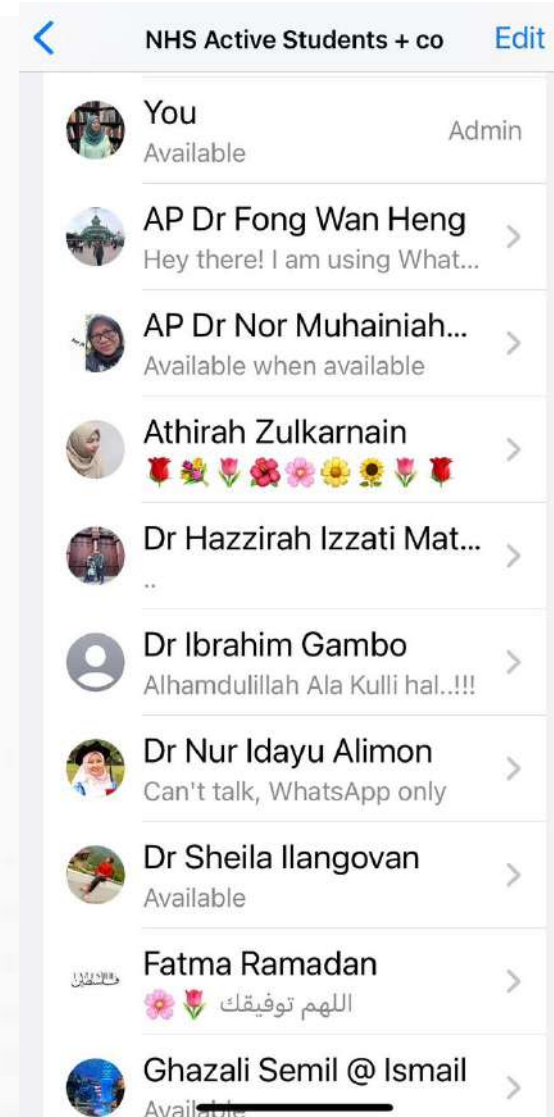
NHS Active Students + co Edit

You
Available
Admin

AP Dr Fong Wan Heng
Hey there! I am using What...

AP Dr Nor Muhainiah...
Available when available

Athirah Zulkarnain
🌹💐🌷🌺🌸🌼🌻🌷🌹

Dr Hazzirah Izzati Mat...
..

Dr Ibrahim Gambo
Alhamdulillah Ala Kulli hal..!!!

Dr Nur Idayu Alimon
Can't talk, WhatsApp only

Dr Sheila Ilangovan
Available

Fatma Ramadan
🌸🌷 اللهم توفيقك

Ghazali Semil @ Ismail
Avail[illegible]